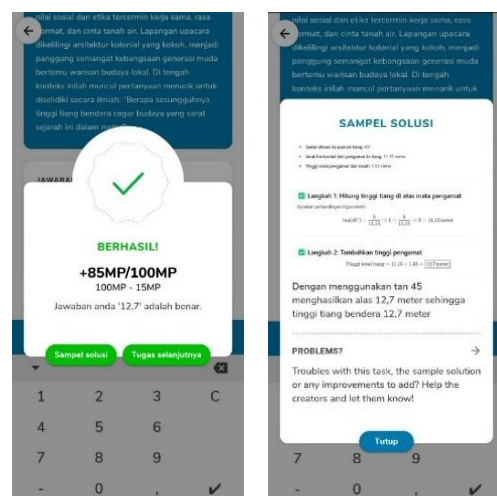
nilai sosial dan etika tercermin kerja sama, rasa hormat, dan cinta tanah air. Lapangan upacara dikelilingi arsitektur kolonial yang kokoh, menjadi panggung semangat kebangsaan generasi muda bertemu warisan budaya lokal. Di tengah konteks inilah muncul pertanyaan menarik untuk diselidiki secara ilmiah: "Berapa sesungguhnya tinggi tiang bendera cagar budaya yang sarat sejarah ini dalam met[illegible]

JAWABA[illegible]

BERHASIL!

+85MP/100MP

100MP - 15MP

Jawaban anda '12,7' adalah benar.

Sampel solusi

Tugas selanjutnya

1 2 3 C

4 5 6

7 8 9

- 0 ✔

nilai sosial dan etika tercermin kerja sama, rasa hormat, dan cinta tanah air. Lapangan upacara dikelilingi arsitektur kolonial yang kokoh, menjadi panggung semangat kebangsaan generasi muda bertemu warisan budaya lokal. Di tengah konteks inilah muncul pertanyaan menarik untuk

SAMPEL SOLUSI

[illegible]

Langkah 1: Hitung tinggi tiang di atas mata pengamat

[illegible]

$\tan(45^\circ) = \frac{h}{11{,}15} \Rightarrow 1 = \frac{h}{11{,}15} \Rightarrow h = 11{,}15$ meter

Langkah 2: Tambahkan tinggi pengamat

Tinggi total tiang = 11,15 + 1,55 = 12,7 meter

Dengan menggunakan tan 45 menghasilkan alas 12,7 meter sehingga tinggi tiang bendera 12,7 meter

PROBLEMS?

Troubles with this task, the sample solution or any improvements to add? Help the creators and let them know!

Tutup

7 8 9

- 0 ✔